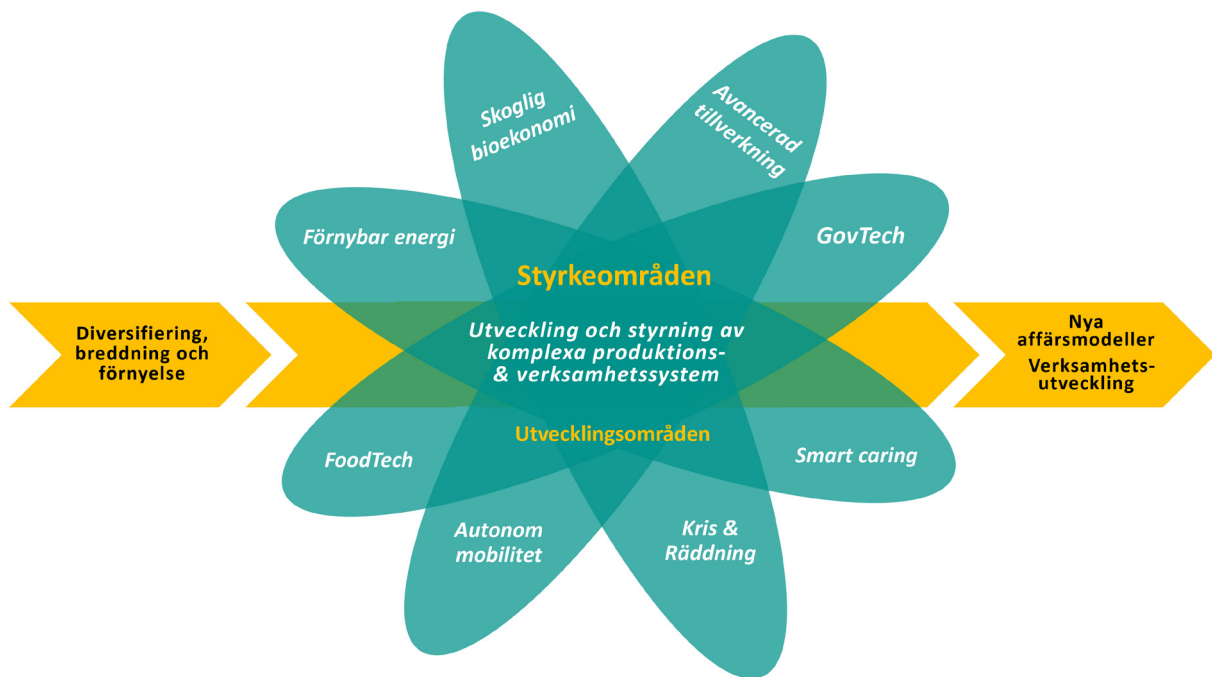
Diversifiering, breddning och förnyelse

Skoglig bioekonomi

Avancerad tillverkning

Förnybar energi

GovTech

Styrkeområden

Utveckling och styrning av komplexa produktions- & verksamhetssystem

Utvecklingsområden

FoodTech

Smart caring

Autonom mobilitet

Kris & Räddning

Nya affärsmodeller

Verksamhetsutveckling